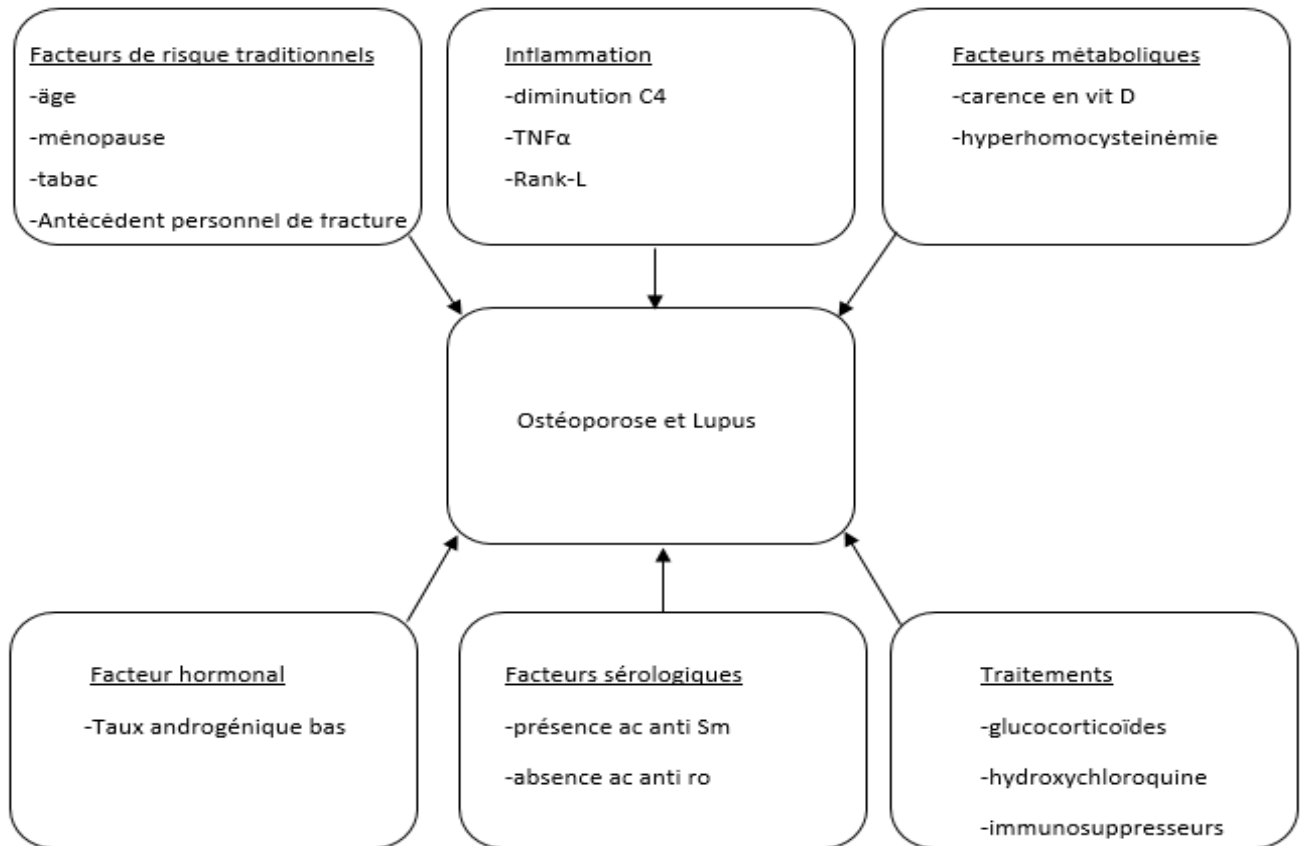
Facteurs de risque traditionnels
-âge
-ménopause
-tabac
-Antécédent personnel de fracture

Inflammation
-diminution C4
-TNFα
-Rank-L

Facteurs métaboliques
-carence en vit D
-hyperhomocysteinémie

Ostéoporose et Lupus

Facteur hormonal
-Taux androgénique bas

Facteurs sérologiques
-présence ac anti Sm
-absence ac anti ro

Traitements
-glucocorticoïdes
-hydroxychloroquine
-immunosuppresseurs